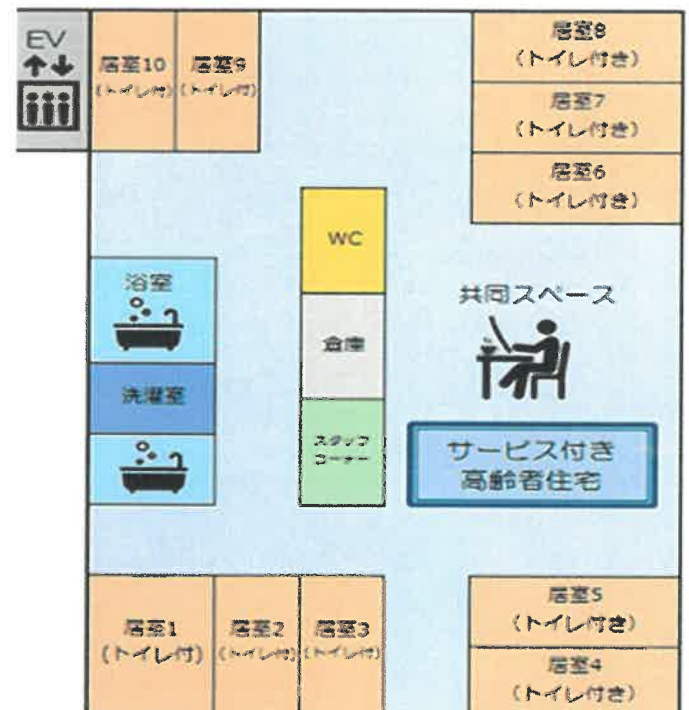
EV

居室10 (トイレ付)

居室9 (トイレ付)

居室8 (トイレ付き)

居室7 (トイレ付き)

居室6 (トイレ付き)

WC

浴室

倉庫

共同スペース

洗濯室

スタッフコーナー

サービス付き高齢者住宅

居室5 (トイレ付き)

居室1 (トイレ付)

居室2 (トイレ付)

居室3 (トイレ付)

居室4 (トイレ付き)